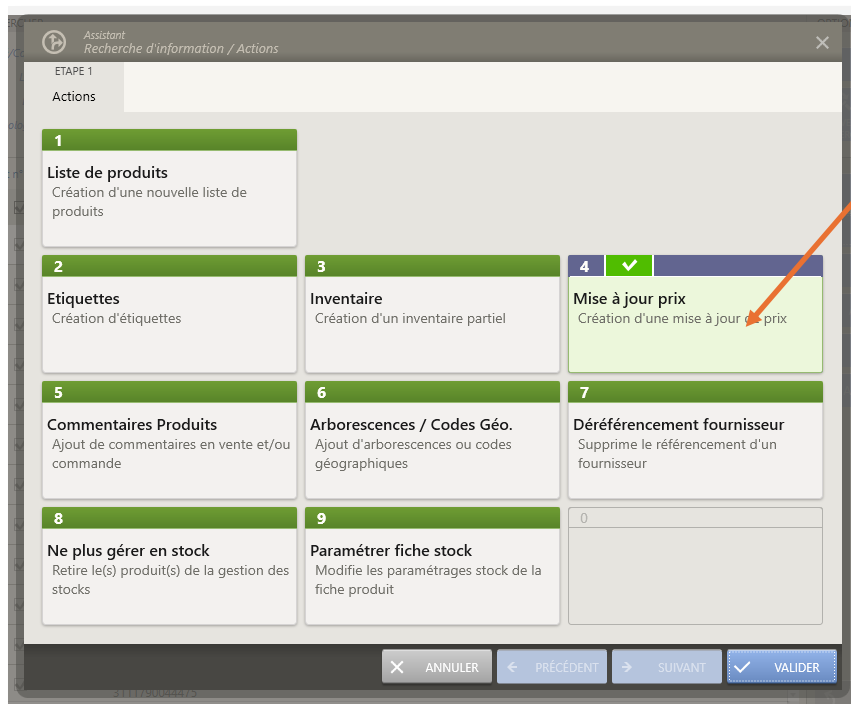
Assistant
Recherche d'information / Actions

ETAPE 1
Actions

1
Liste de produits
Création d'une nouvelle liste de produits

2
Etiquettes
Création d'étiquettes

3
Inventaire
Création d'un inventaire partiel

4
Mise à jour prix
Création d'une mise à jour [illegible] prix

5
Commentaires Produits
Ajout de commentaires en vente et/ou commande

6
Arborescences / Codes Géo.
Ajout d'arborescences ou codes géographiques

7
Déréférencement fournisseur
Supprime le référencement d'un fournisseur

8
Ne plus gérer en stock
Retire le(s) produit(s) de la gestion des stocks

9
Paramétrer fiche stock
Modifie les paramétrages stock de la fiche produit

0

ANNULER
PRÉCÉDENT
SUIVANT
VALIDER

3111790044475